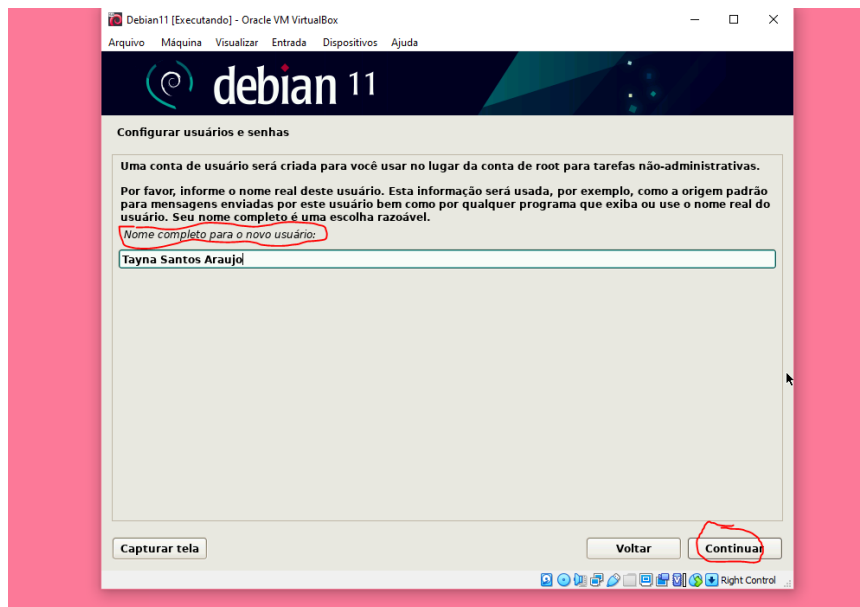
Debian11 [Executando] - Oracle VM VirtualBox

Arquivo Máquina Visualizar Entrada Dispositivos Ajuda

debian 11

Configurar usuários e senhas

Uma conta de usuário será criada para você usar no lugar da conta de root para tarefas não-administrativas.

Por favor, informe o nome real deste usuário. Esta informação será usada, por exemplo, como a origem padrão para mensagens enviadas por este usuário bem como por qualquer programa que exiba ou use o nome real do usuário. Seu nome completo é uma escolha razoável.

Nome completo para o novo usuário:

Tayna Santos Araujo

Capturar tela

Voltar

Continuar

Right Control